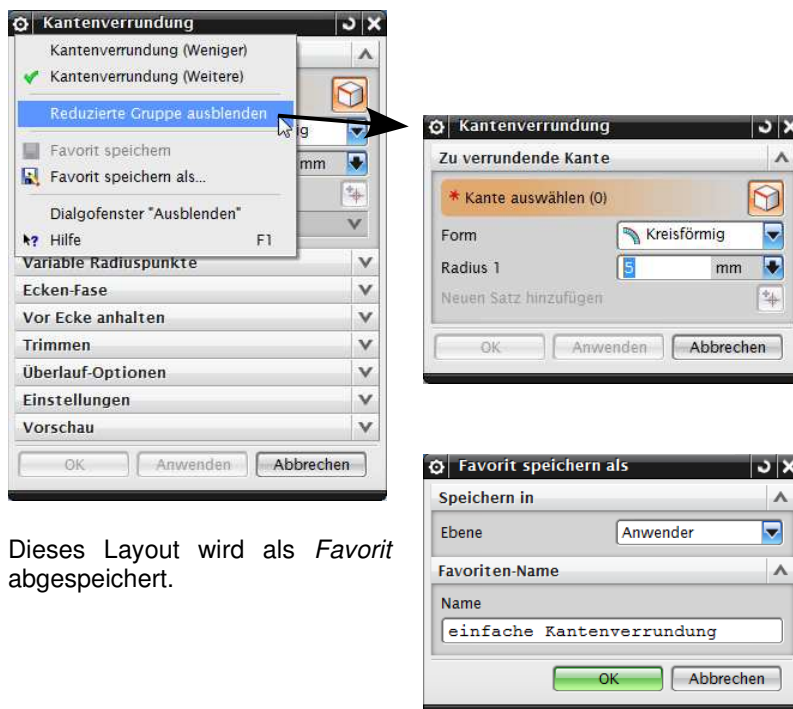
Kantenverrundung

Kantenverrundung (Weniger)
Kantenverrundung (Weitere)
Reduzierte Gruppe ausblenden
Favorit speichern
Favorit speichern als...
Dialogfenster "Ausblenden"
Hilfe F1

ig
mm

Variable Radiuspunkte
Ecken-Fase
Vor Ecke anhalten
Trimmen
Überlauf-Optionen
Einstellungen
Vorschau

OK Anwenden Abbrechen

Dieses Layout wird als *Favorit* abgespeichert.

Kantenverrundung
Zu verrundende Kante
* Kante auswählen (0)
Form Kreisförmig
Radius 1 5 mm
Neuen Satz hinzufügen
OK Anwenden Abbrechen

Favorit speichern als
Speichern in
Ebene Anwender
Favoriten-Name
Name
einfache Kantenverrundung
OK Abbrechen